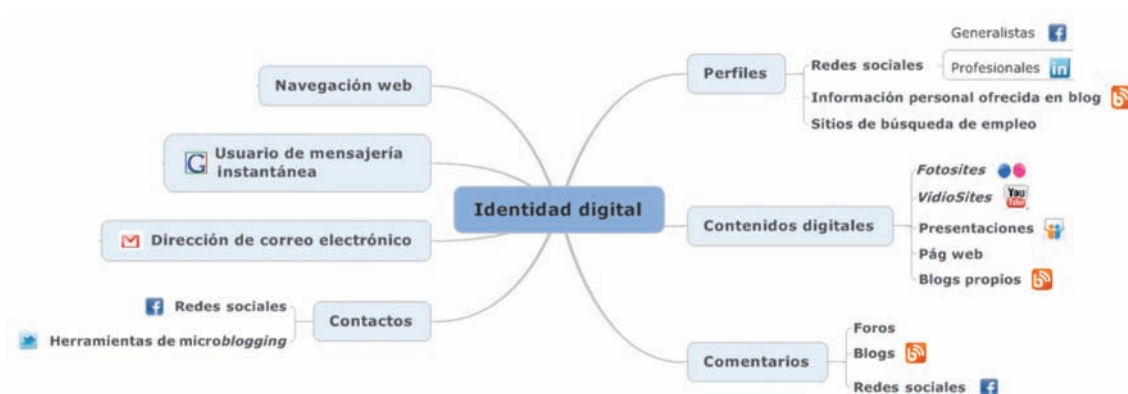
Identidad digital

Navegación web

Usuario de mensajería instantánea

Dirección de correo electrónico

Contactos
Redes sociales
Herramientas de micro*blogging*

Perfiles
Redes sociales
Generalistas
Profesionales
Información personal ofrecida en blog
Sitios de búsqueda de empleo

Contenidos digitales
*Fotosites*
*VidioSites*
You Tube
Presentaciones
Pág web
Blogs propios

Comentarios
Foros
Blogs
Redes sociales